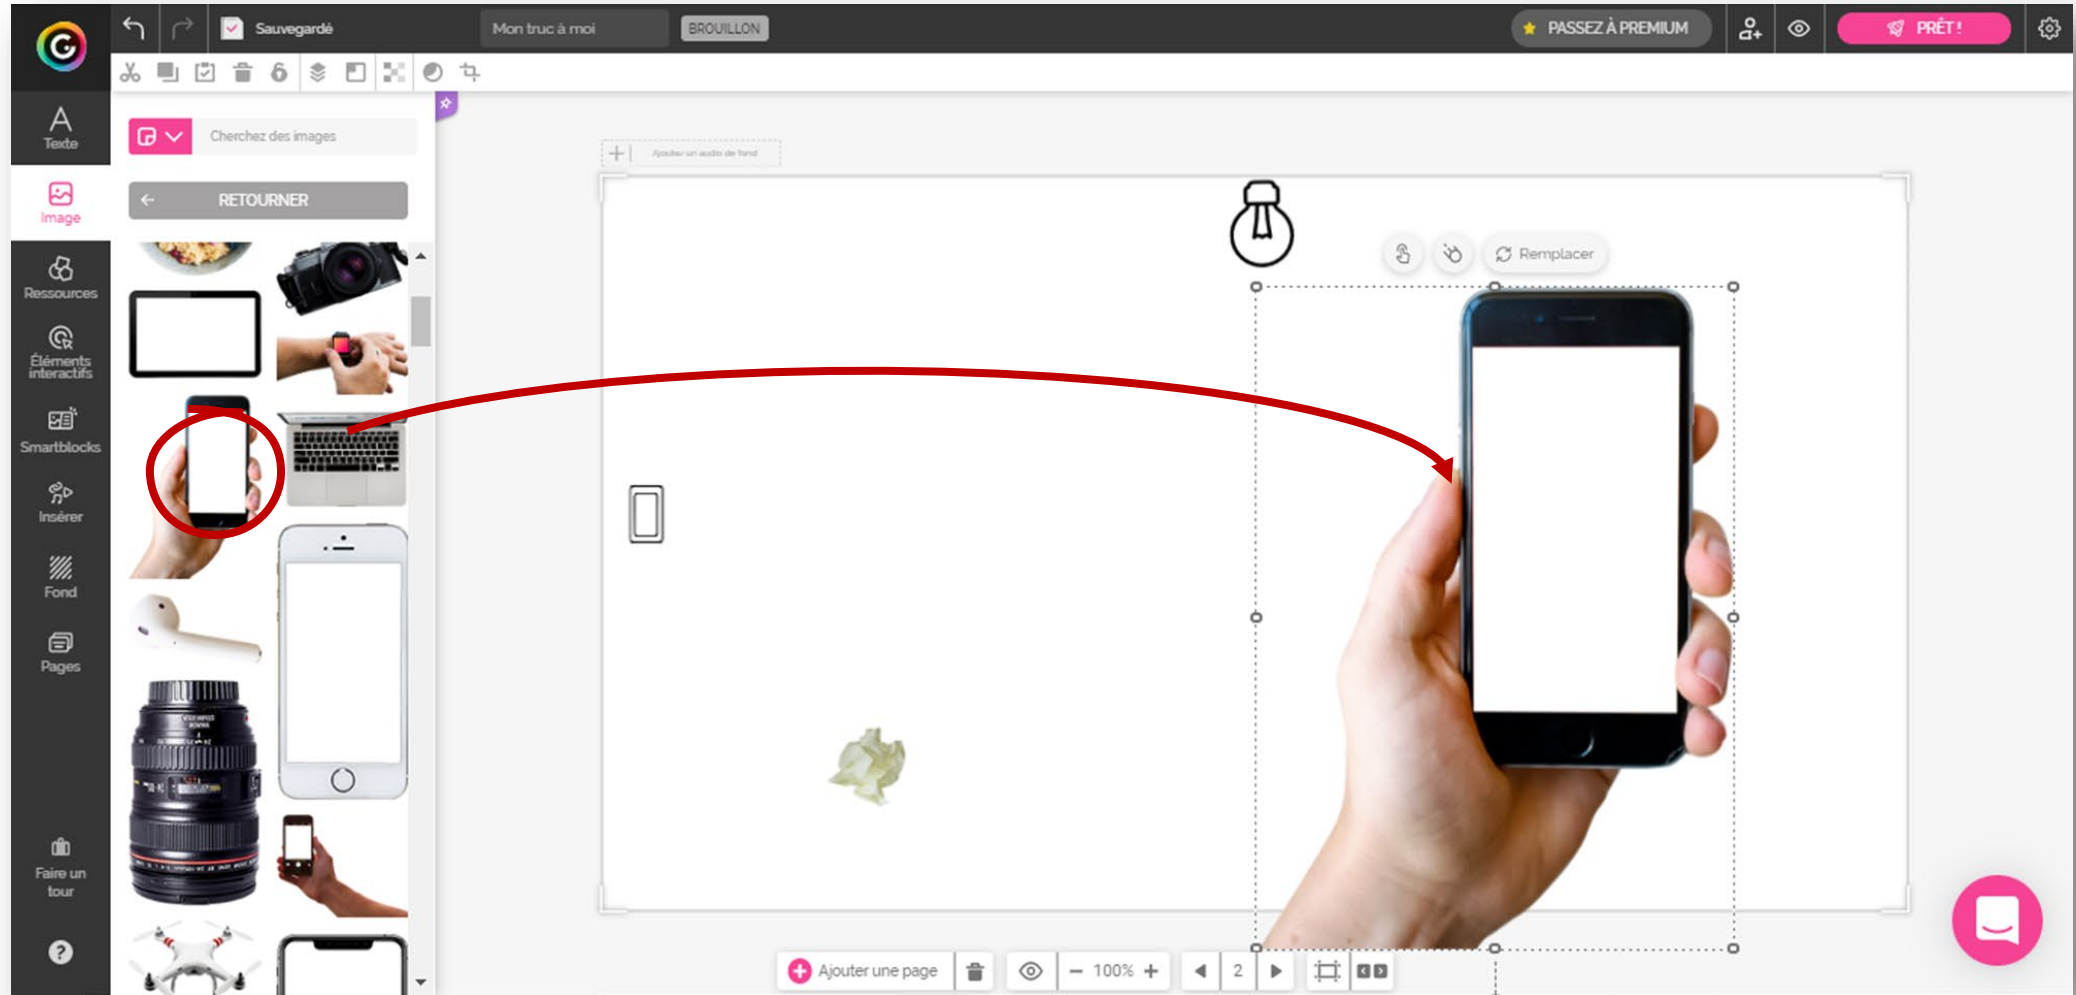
Sauvegardé
Mon truc à moi
BROUILLON
PASSEZ À PREMIUM
PRÊT !
Texte
Image
Ressources
Éléments interactifs
Smartblocks
Insérer
Fond
Pages
Faire un tour
Cherchez des images
RETOURNER
Ajouter un audio de fond
Remplacer
Ajouter une page
100%
2